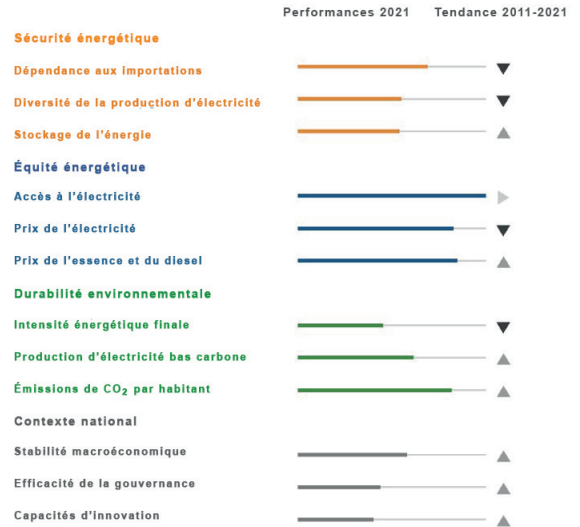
Performances 2021 Tendance 2011-2021

Sécurité énergétique

Dépendance aux importations

Diversité de la production d'électricité

Stockage de l'énergie

Équité énergétique

Accès à l'électricité

Prix de l'électricité

Prix de l'essence et du diesel

Durabilité environnementale

Intensité énergétique finale

Production d'électricité bas carbone

Émissions de $CO_2$ par habitant

Contexte national

Stabilité macroéconomique

Efficacité de la gouvernance

Capacités d'innovation